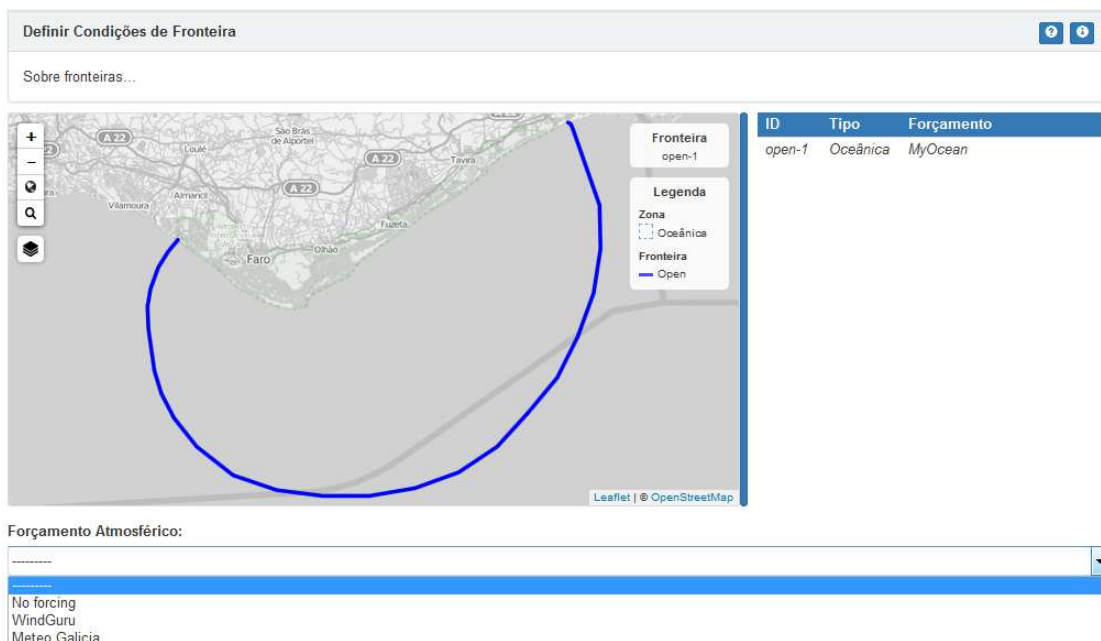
Definir Condições de Fronteira

Sobre fronteiras...

+
−

A 22
Loulé
São Brás de Alportel
A 22
Tavira
A 22
Almancil
Vilamoura
Fuzeta
Faro
Olhão

Fronteira
open-1

Legenda
Zona
Oceânica
Fronteira
Open

Leaflet | © OpenStreetMap

| ID | Tipo | Forçamento |
|---|---|---|
| open-1 | Oceânica | MyOcean |

Forçamento Atmosférico:

---------

---------
No forcing
WindGuru
Meteo Galicia